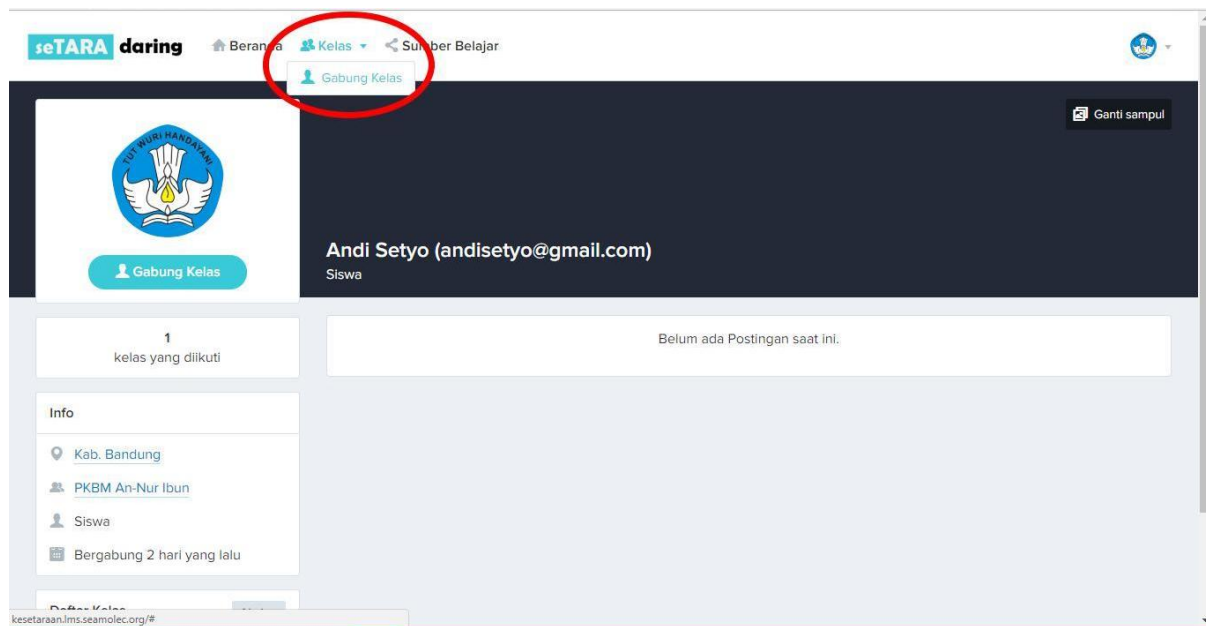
seTARA daring Beran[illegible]a Kelas Sum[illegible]ber Belajar

Gabung Kelas

Ganti sampul

TUT WURI HANDAYANI

Gabung Kelas

Andi Setyo (andisetyo@gmail.com)
Siswa

1
kelas yang diikuti

Belum ada Postingan saat ini.

Info

Kab. Bandung

PKBM An-Nur Ibun

Siswa

Bergabung 2 hari yang lalu

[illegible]

kesetaraan.lms.seamolec.org/#